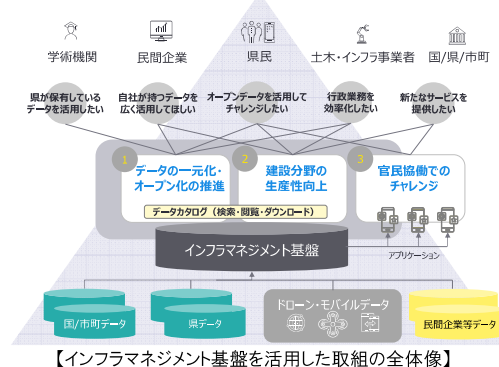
学術機関　民間企業　県民　土木・インフラ事業者　国/県/市町

県が保有しているデータを活用したい

自社が持つデータを広く活用してほしい

オープンデータを活用してチャレンジしたい

行政業務を効率化したい

新たなサービスを提供したい

1 データの一元化・オープン化の推進

2 建設分野の生産性向上

3 官民協働でのチャレンジ

データカタログ（検索・閲覧・ダウンロード）

インフラマネジメント基盤

アプリケーション

国/市町データ　県データ　ドローン・モバイルデータ　民間企業等データ

【インフラマネジメント基盤を活用した取組の全体像】